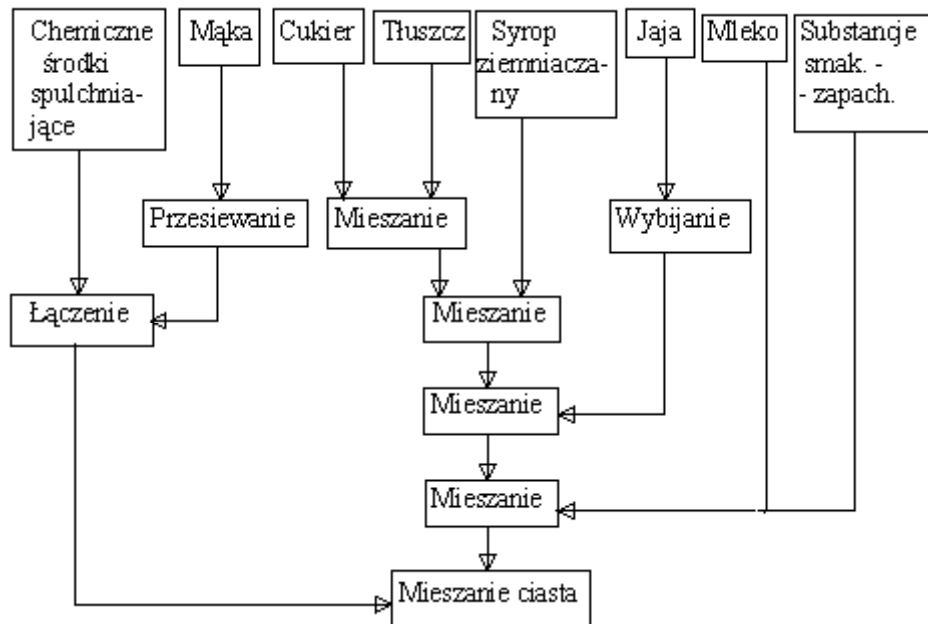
Chemiczne środki spulchniające

Mąka

Cukier

Tłuszcz

Syrop ziemniaczany

Jaja

Mleko

Substancje smak. - - zapach.

Przesiewanie

Mieszanie

Wybijanie

Łączenie

Mieszanie

Mieszanie

Mieszanie

Mieszanie ciasta